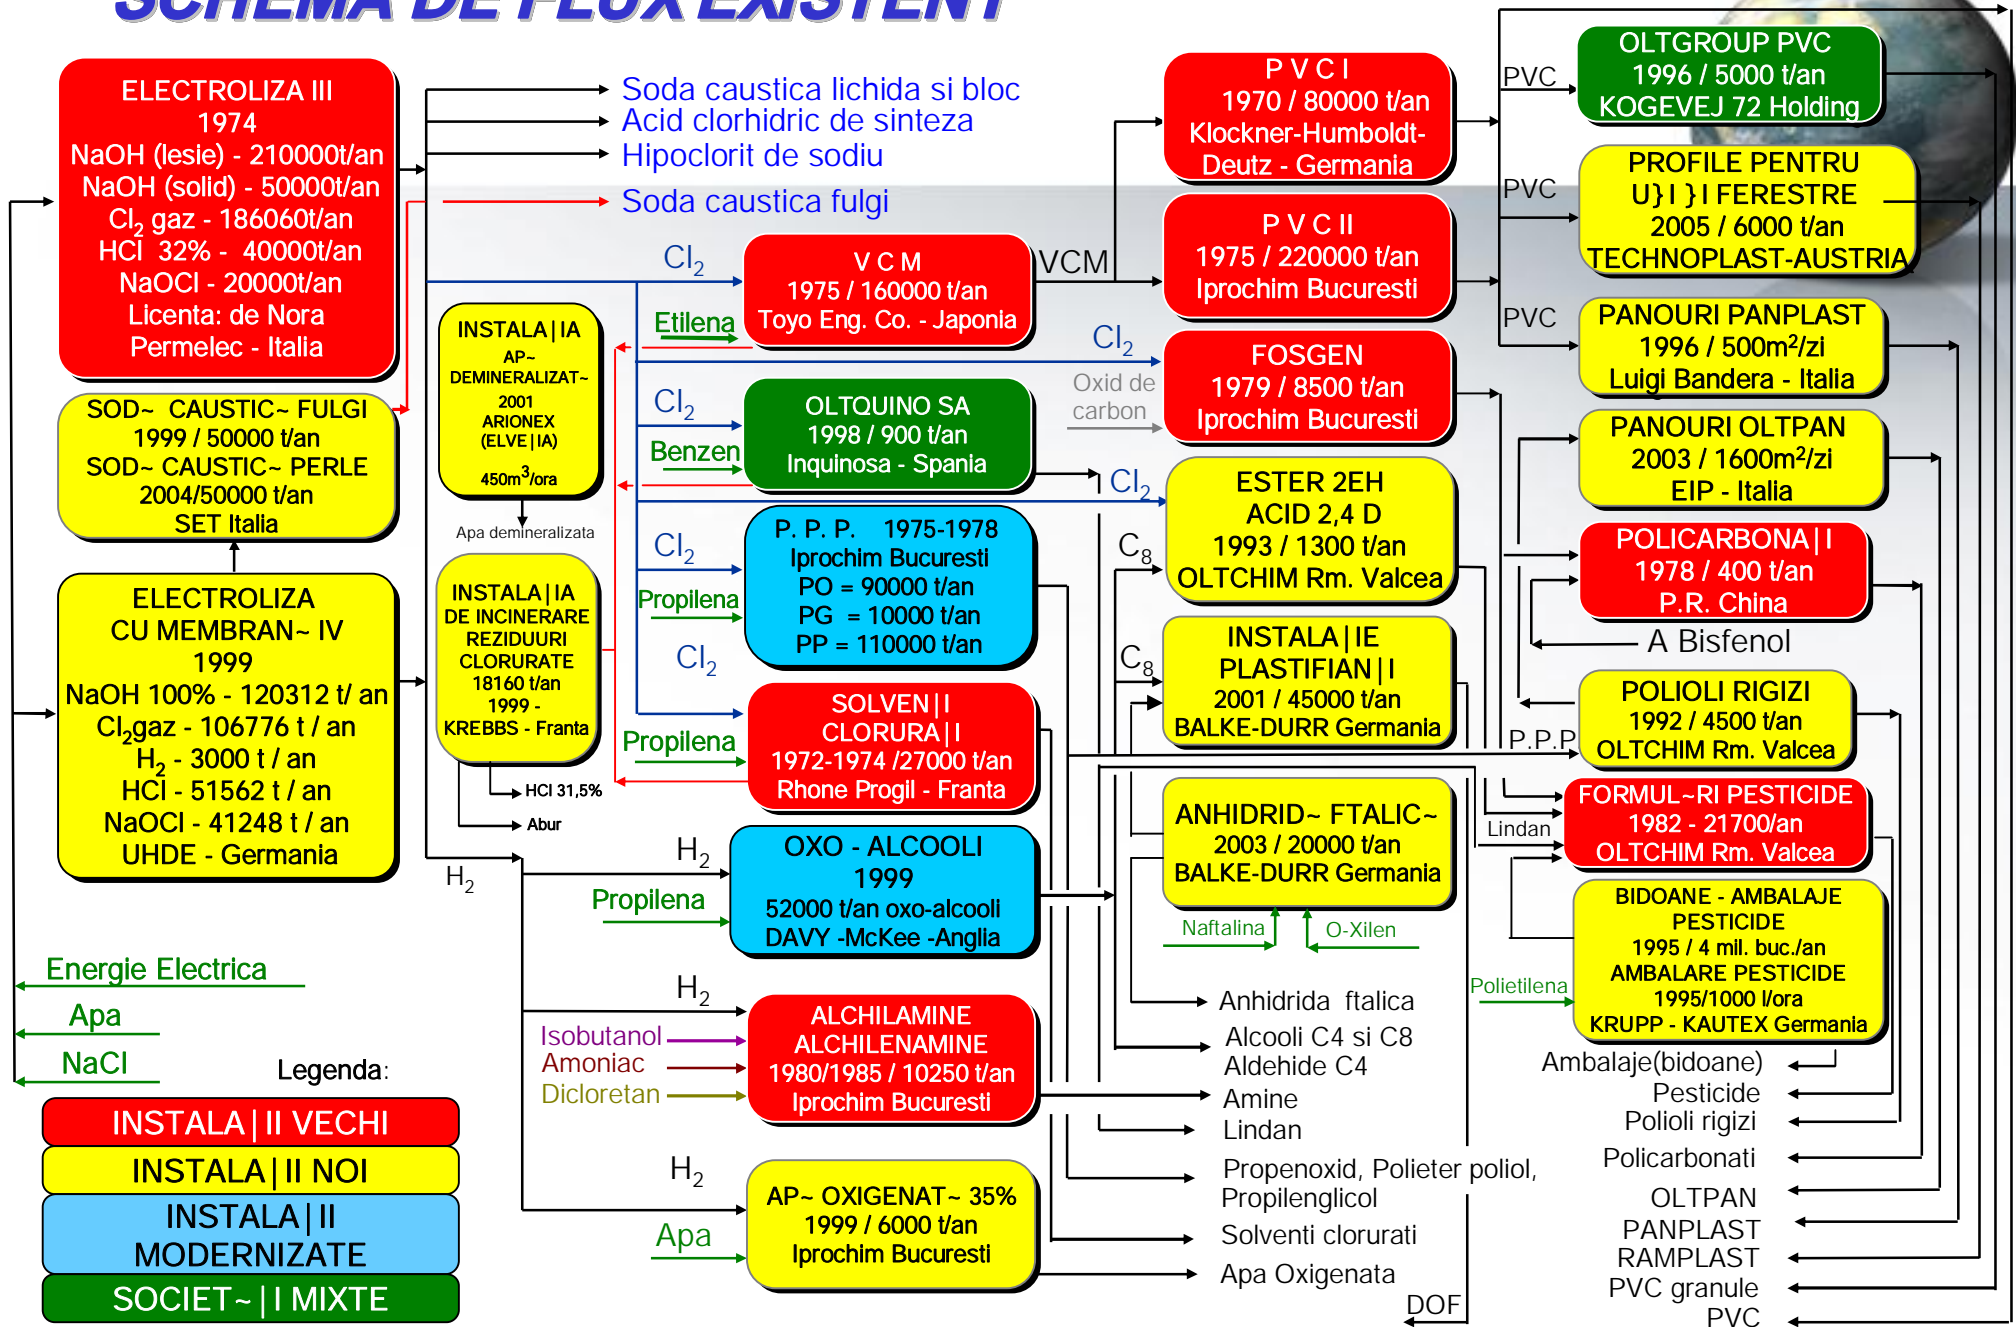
SCHEMA DE FLUX EXISTENT

ELECTROLIZA III
1974
NaOH (lesie) - 210000t/an
NaOH (solid) - 50000t/an
$Cl_2$ gaz - 186060t/an
HCl 32% - 40000t/an
NaOCl - 20000t/an
Licenta: de Nora
Permelec - Italia

Soda caustica lichida si bloc
Acid clorhidric de sinteza
Hipoclorit de sodiu
Soda caustica fulgi

SOD~ CAUSTIC~ FULGI
1999 / 50000 t/an
SOD~ CAUSTIC~ PERLE
2004/50000 t/an
SET Italia

ELECTROLIZA
CU MEMBRAN~ IV
1999
NaOH 100% - 120312 t/ an
$Cl_2$gaz - 106776 t / an
$H_2$ - 3000 t / an
HCl - 51562 t / an
NaOCl - 41248 t / an
UHDE - Germania

INSTALA|IA
AP~
DEMINERALIZAT~
2001
ARIONEX
(ELVE|IA)
450$m^3$/ora

Apa demineralizata

INSTALA|IA
DE INCINERARE
REZIDUURI
CLORURATE
18160 t/an
1999 -
KREBBS - Franta

HCl 31,5%
Abur

$H_2$

$Cl_2$
Etilena
$Cl_2$
Benzen
$Cl_2$
Propilena
$Cl_2$
Propilena

V C M
1975 / 160000 t/an
Toyo Eng. Co. - Japonia

VCM

OLTQUINO SA
1998 / 900 t/an
Inquinosa - Spania

P. P. P. 1975-1978
Iprochim Bucuresti
PO = 90000 t/an
PG = 10000 t/an
PP = 110000 t/an

SOLVEN|I
CLORURA|I
1972-1974 /27000 t/an
Rhone Progil - Franta

$H_2$
Propilena
OXO - ALCOOLI
1999
52000 t/an oxo-alcooli
DAVY -McKee -Anglia

$H_2$
Isobutanol
Amoniac
Dicloretan
ALCHILAMINE
ALCHILENAMINE
1980/1985 / 10250 t/an
Iprochim Bucuresti

$H_2$
Apa
AP~ OXIGENAT~ 35%
1999 / 6000 t/an
Iprochim Bucuresti

P V C I
1970 / 80000 t/an
Klockner-Humboldt-Deutz - Germania

P V C II
1975 / 220000 t/an
Iprochim Bucuresti

$Cl_2$
FOSGEN
1979 / 8500 t/an
Iprochim Bucuresti
Oxid de carbon

$Cl_2$
ESTER 2EH
ACID 2,4 D
1993 / 1300 t/an
OLTCHIM Rm. Valcea

$C_8$
$C_8$
INSTALA|IE
PLASTIFIAN|I
2001 / 45000 t/an
BALKE-DURR Germania

ANHIDRID~ FTALIC~
2003 / 20000 t/an
BALKE-DURR Germania
Naftalina
O-Xilen

PVC
OLTGROUP PVC
1996 / 5000 t/an
KOGEVEJ 72 Holding

PVC
PROFILE PENTRU
U}I }I FERESTRE
2005 / 6000 t/an
TECHNOPLAST-AUSTRIA

PVC
PANOURI PANPLAST
1996 / 500$m^2$/zi
Luigi Bandera - Italia

PANOURI OLTPAN
2003 / 1600$m^2$/zi
EIP - Italia

POLICARBONA|I
1978 / 400 t/an
P.R. China
A Bisfenol

POLIOLI RIGIZI
1992 / 4500 t/an
OLTCHIM Rm. Valcea
P.P.P

Lindan
FORMUL~RI PESTICIDE
1982 - 21700/an
OLTCHIM Rm. Valcea

Polietilena
BIDOANE - AMBALAJE
PESTICIDE
1995 / 4 mil. buc./an
AMBALARE PESTICIDE
1995/1000 l/ora
KRUPP - KAUTEX Germania

Anhidrida ftalica
Alcooli C4 si C8
Aldehide C4
Amine
Lindan
Propenoxid, Polieter poliol,
Propilenglicol
Solventi clorurati
Apa Oxigenata
DOF

Ambalaje(bidoane)
Pesticide
Polioli rigizi
Policarbonati
OLTPAN
PANPLAST
RAMPLAST
PVC granule
PVC

Energie Electrica
Apa
NaCl
Legenda:
INSTALA|II VECHI
INSTALA|II NOI
INSTALA|II MODERNIZATE
SOCIET~|I MIXTE